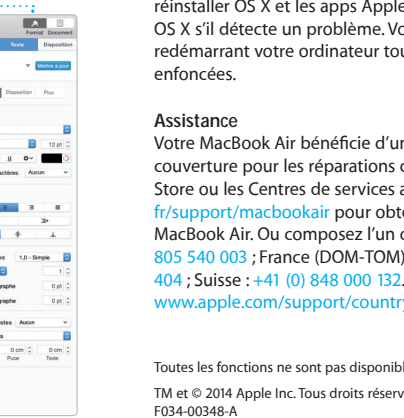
Format Document
Texte Disposition
Mettre à jour
Disposition Plus
12 pt
U
ractères Aucun
ent 1,0 - Simple
1
graphe 0 pt
graphe 0 pt
stes Aucun
0 cm 0 cm
Puce Texte

réinstaller OS X et les apps Apple
OS X s'il détecte un problème. Vo
redémarrant votre ordinateur tou
enfoncées.

Assistance
Votre MacBook Air bénéficie d'un
couverture pour les réparations c
Store ou les Centres de services a
fr/support/macbookair pour obte
MacBook Air. Ou composez l'un c
805 540 003 ; France (DOM-TOM)
404 ; Suisse : +41 (0) 848 000 132.
www.apple.com/support/country

Toutes les fonctions ne sont pas disponibl

TM et © 2014 Apple Inc. Tous droits réserv
F034-00348-A